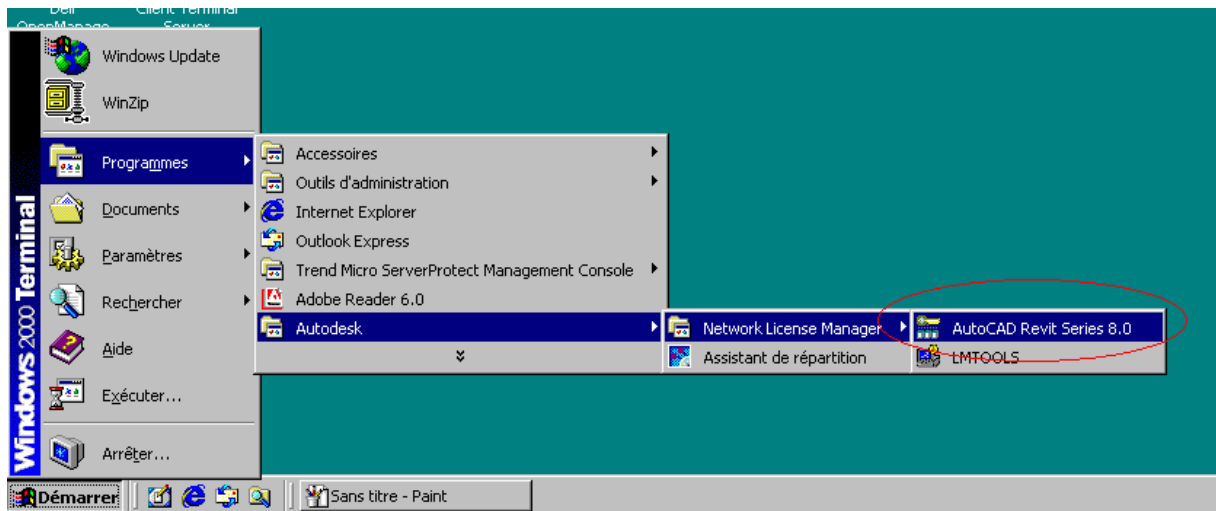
Dell OpenManage
Client Terminal Server

Windows 2000 Terminal

Windows Update
WinZip
Programmes
Documents
Paramètres
Rechercher
Aide
Exécuter...
Arrêter...

Accessoires
Outils d'administration
Internet Explorer
Outlook Express
Trend Micro ServerProtect Management Console
Adobe Reader 6.0
Autodesk

Network License Manager
Assistant de répartition

AutoCAD Revit Series 8.0
LMTOOLS

Démarrer
Sans titre - Paint